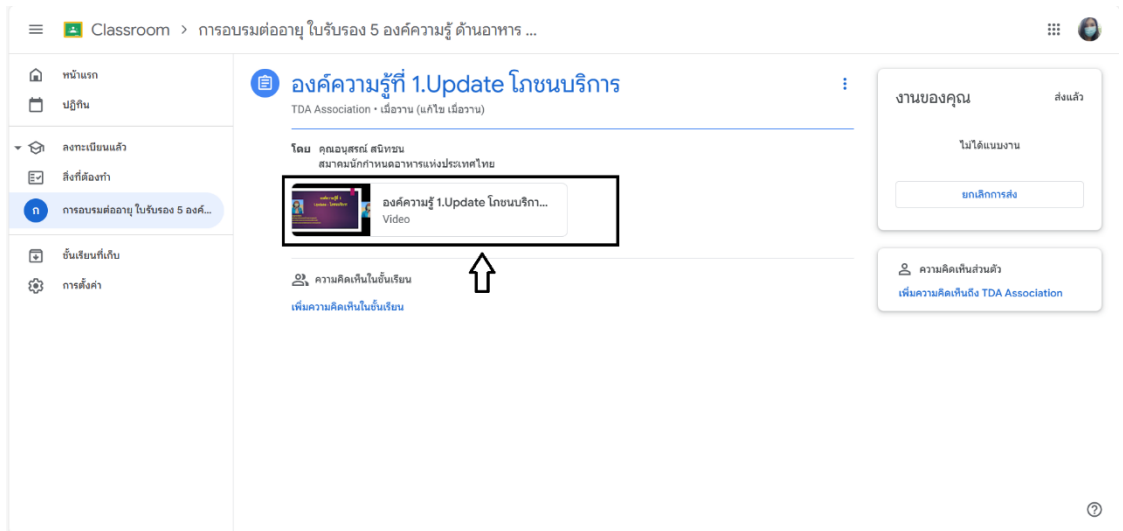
Classroom > การอบรมต่ออายุ ใบรับรอง 5 องค์ความรู้ ด้านอาหาร ...

หน้าแรก
ปฏิทิน
ลงทะเบียนแล้ว
สิ่งที่ต้องทำ
ก การอบรมต่ออายุ ใบรับรอง 5 องค์...
ชั้นเรียนที่เก็บ
การตั้งค่า

องค์ความรู้ที่ 1.Update โภชนบริการ
TDA Association • เมื่อวาน (แก้ไข เมื่อวาน)

โดย คุณอนุสรณ์ สนิทชน
สมาคมนักกำหนดอาหารแห่งประเทศไทย

องค์ความรู้ 1.Update โภชนบริกา...
Video

ความคิดเห็นในชั้นเรียน
เพิ่มความคิดเห็นในชั้นเรียน

งานของคุณ ส่งแล้ว
ไม่ได้แนบงาน
ยกเลิกการส่ง

ความคิดเห็นส่วนตัว
เพิ่มความคิดเห็นถึง TDA Association